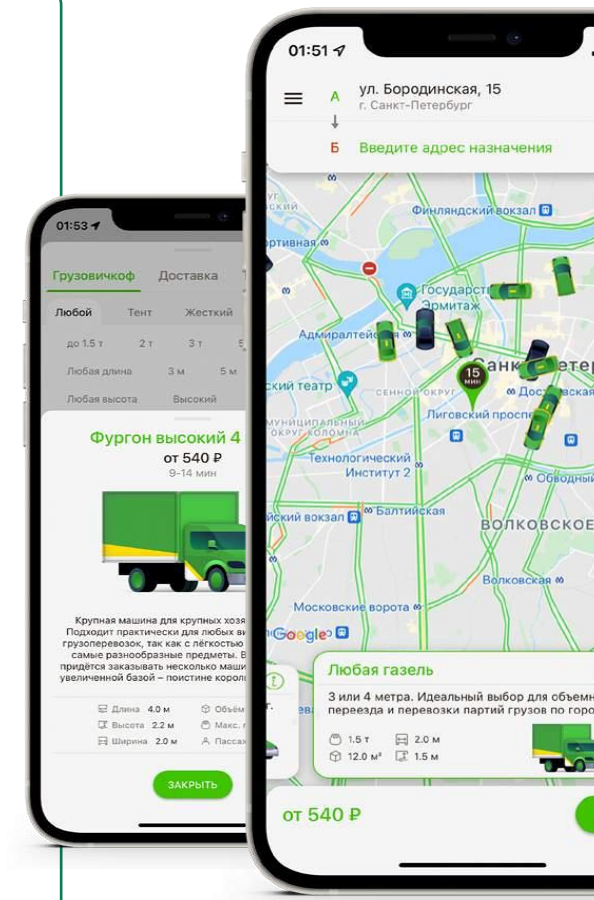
01:53

Грузовичкоф Доставка

Любой Тент Жесткий

до 1.5 т 2 т 3 т

Любая длина 3 м 5 м

Любая высота Высокий

Фургон высокий 4

от 540 ₽

9-14 мин

Крупная машина для крупных хозя Подходит практически для любых ви грузоперевозок, так как с лёгкостью самые разнообразные предметы. В придётся заказывать несколько маши увеличенной базой – поистине короле

Длина 4.0 м Объём

Высота 2.2 м Макс.

Ширина 2.0 м Пассаж

ЗАКРЫТЬ

01:51

А ул. Бородинская, 15
г. Санкт-Петербург

Б Введите адрес назначения

Финляндский вокзал

ртивная

Государст Эрмитаж

Адмиралтейская

Санкт-Петер

15 мин

ский театр

Достоевская

СЕННОЙ ОКРУГ

Лиговский проспе

МУНИЦИПАЛЬНЫЙ ОКРУГ КОЛОМНА

Технологический Институт 2

Обводный

ский вокзал

Балтийская

ВОЛКОВСКОЕ

Волковская

Московские ворота

Google

Любая газель

3 или 4 метра. Идеальный выбор для объемн переезда и перевозки партий грузов по горо

1.5 т 2.0 м

12.0 м³ 1.5 м

от 540 ₽